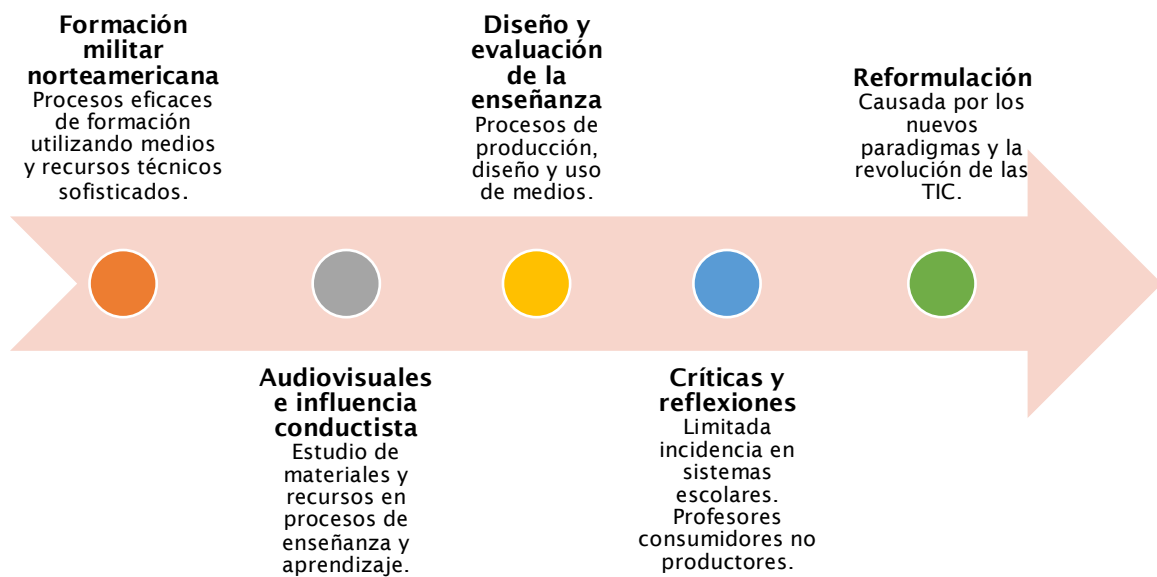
Formación militar norteamericana
Procesos eficaces de formación utilizando medios y recursos técnicos sofisticados.

Audiovisuales e influencia conductista
Estudio de materiales y recursos en procesos de enseñanza y aprendizaje.

Diseño y evaluación de la enseñanza
Procesos de producción, diseño y uso de medios.

Críticas y reflexiones
Limitada incidencia en sistemas escolares. Profesores consumidores no productores.

Reformulación
Causada por los nuevos paradigmas y la revolución de las TIC.